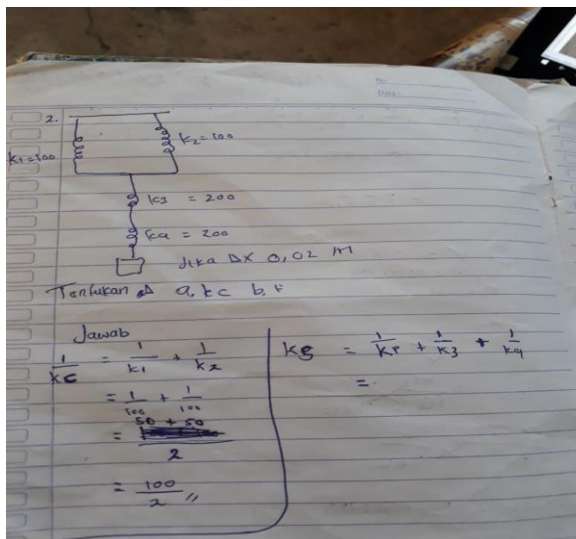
No.
Date

2.

$k_1 = 100$

$k_2 = 100$

$k_3 = 200$

$k_4 = 200$

Jika $\Delta x$ 0,02 m

Tentukan a. kc b. F

Jawab

$\frac{1}{kc} = \frac{1}{k_1} + \frac{1}{k_2}$

$= \frac{1}{100} + \frac{1}{100}$

$= \frac{50 + 50}{2}$

$= \frac{100}{2}$ //

$kg = \frac{1}{kp} + \frac{1}{k_3} + \frac{1}{k_4}$

=